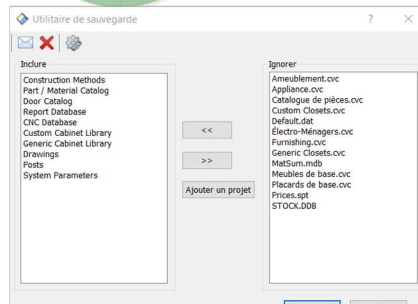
Utilitaire de sauvegarde

? X

Inclure

Construction Methods
Part / Material Catalog
Door Catalog
Report Database
CNC Database
Custom Cabinet Library
Generic Cabinet Library
Drawings
Posts
System Parameters

<<

>>

Ajouter un projet

Ignorer

Ameublement.cvc
Appliance.cvc
Catalogue de pièces.cvc
Custom Closets.cvc
Default.dat
Électro-Ménagers.cvc
Furnishing.cvc
Generic Closets.cvc
MatSum.mdb
Meubles de base.cvc
Placards de base.cvc
Prices.spt
STOCK.DDB